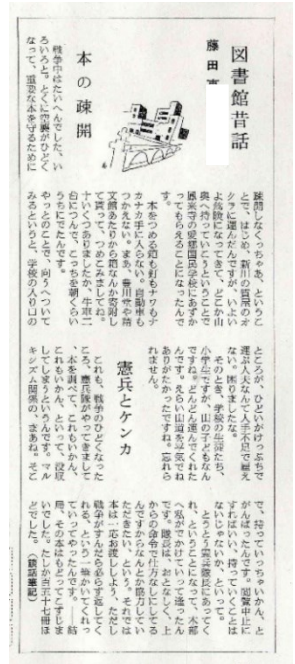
図書館昔話

藤田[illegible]

本の疎開

戦争がはげしくなってきた、いろいろと、とくに空襲がひどくなって、重要な本を守るために

疎開しなくちゃあ、ということで、はじめ、新川の貫井のオクラに運んだですが、いよいよ危険になってきて、どこか山奥へ持っていくというので、鳳来寺の愛知県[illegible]学校にたのんで、もってってもらうことにしたんです。

本をつめる箱の釘もナワもなかなか手に入らない。やっと自転車でつんでいって、まあ、豊川や岩瀬文庫から借りたんで、箱なんぞも用意して、つめこみましてね。十ハイくらいありましたか、牛車二台にのっけて、こっちを朝くらいうちにたったんです。

やっとのことで、向こうへついてみるというと、学校の入り口の

ところが、ひどいがけっぷちで運び入れるなんて人手不足で扱えませんでしたよ。

その上、学校の生徒たちも、小学生ですが、山の子ですからね、やってきて、どんどん運んでくれたんです。えらいもんだと思ってね。忘れられませんね。

憲兵とケンカ

これも、戦争のひどくなったころ、憲兵隊がやってきまして、本を調べて、これもいかん、これもいかん、といって、没収していくんですよ。マルキシズム関係の、まあね。そこで、持っていっちゃいかん、とがんばったんです。閲覧禁止にすればいい、持っていくことはないじゃないか、といって。

とうとう憲兵隊長にあってくれ、ということになって、本部へいって、ずいぶんいいあいましたよ。館長がまあまあといって上のほうと話をつけてくれて、もっていかれずにすんだんです。それでも、本は一応封をしまして、戦争がすんだら取り出しましたよ。しかし、いくつかやられてしまったですなあ。 ── 結局、すっかりもっていかれずにすんだのは、たしかに憶えています。（談話筆記）